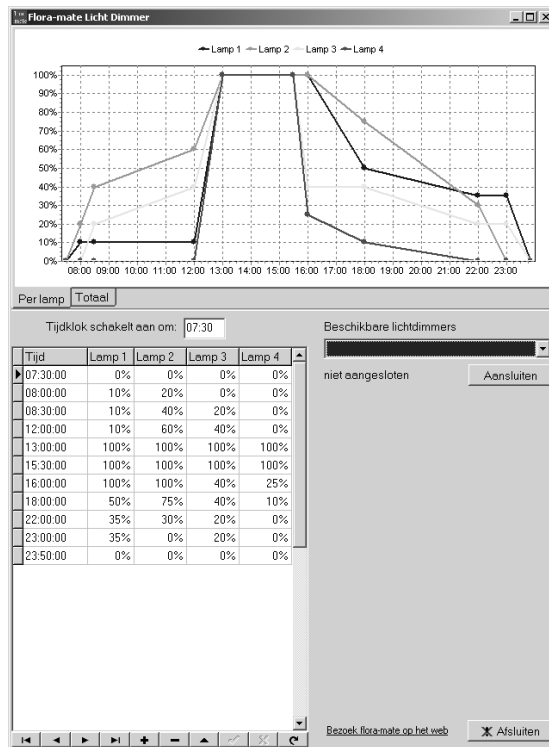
Flora-mate Licht Dimmer

Lamp 1 Lamp 2 Lamp 3 Lamp 4

100%
90%
80%
70%
60%
50%
40%
30%
20%
10%
0%

08:00 09:00 10:00 11:00 12:00 13:00 14:00 15:00 16:00 17:00 18:00 19:00 20:00 21:00 22:00 23:00

Per lamp Totaal

Tijdklok schakelt aan om: 07:30

Beschikbare lichtdimmers

niet aangesloten

Aansluiten

| Tijd | Lamp 1 | Lamp 2 | Lamp 3 | Lamp 4 |
|---|---|---|---|---|
| 07:30:00 | 0% | 0% | 0% | 0% |
| 08:00:00 | 10% | 20% | 0% | 0% |
| 08:30:00 | 10% | 40% | 20% | 0% |
| 12:00:00 | 10% | 60% | 40% | 0% |
| 13:00:00 | 100% | 100% | 100% | 100% |
| 15:30:00 | 100% | 100% | 100% | 100% |
| 16:00:00 | 100% | 100% | 40% | 25% |
| 18:00:00 | 50% | 75% | 40% | 10% |
| 22:00:00 | 35% | 30% | 20% | 0% |
| 23:00:00 | 35% | 0% | 20% | 0% |
| 23:50:00 | 0% | 0% | 0% | 0% |

Bezoek flora-mate op het web

Afsluiten